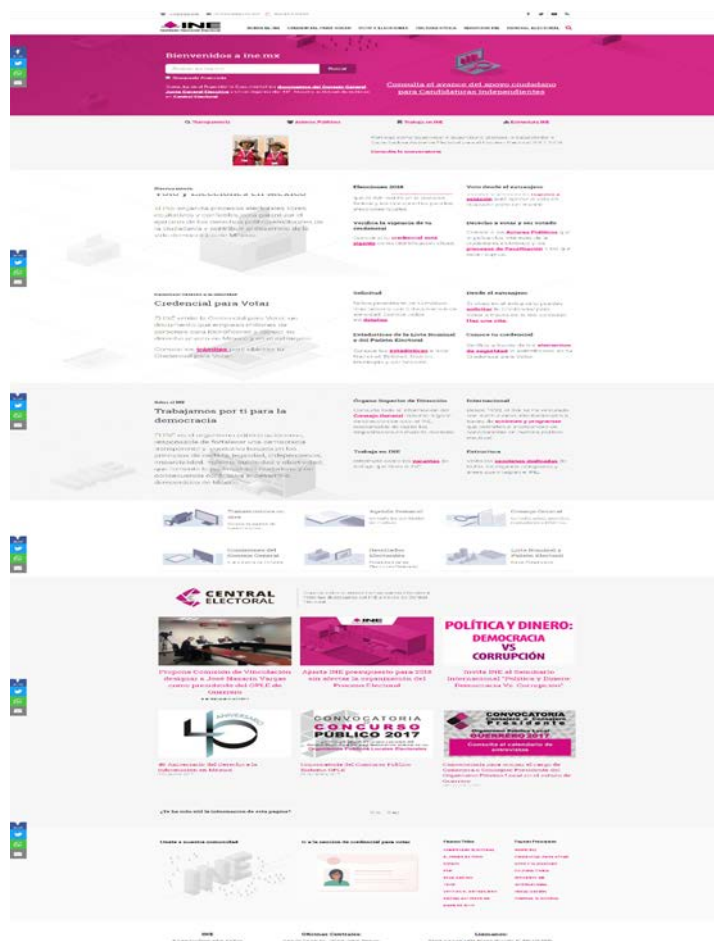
INE

Bienvenidos a ine.mx

Buscar

Consulta el avance del apoyo ciudadano para Candidaturas Independientes

Credencial para Votar

Trabajamos por ti para la democracia

CENTRAL ELECTORAL

POLÍTICA Y DINERO: DEMOCRACIA VS CORRUPCIÓN

CONVOCATORIA CONCURSO PÚBLICO 2017

CONVOCATORIA GUERRERO 2017

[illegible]